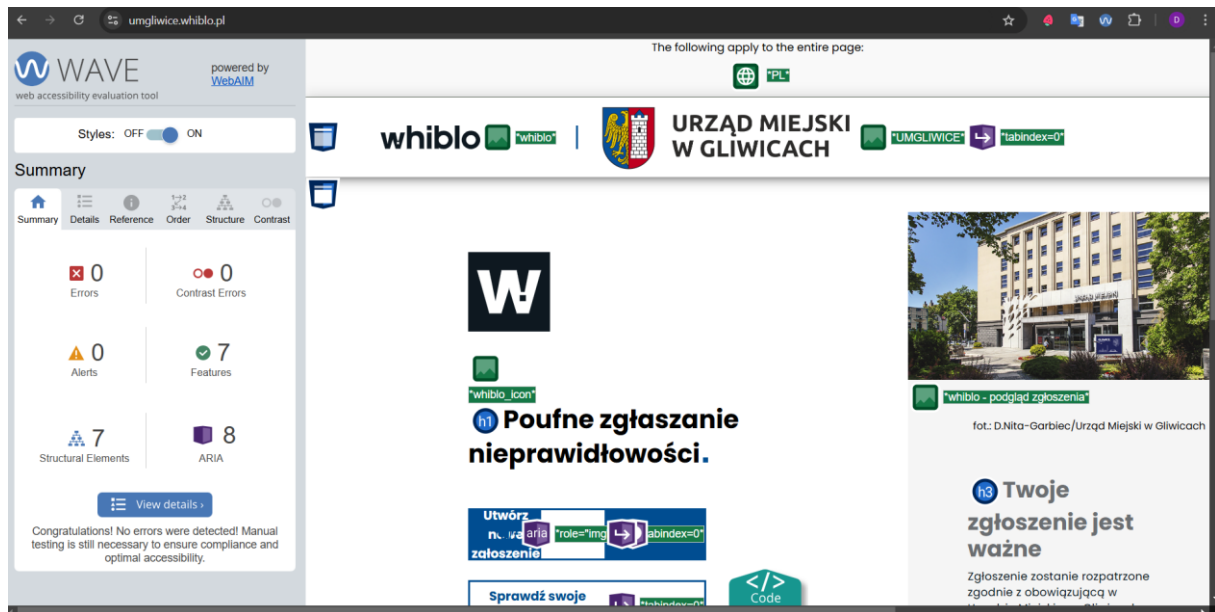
umgliwice.whiblo.pl

WAVE
web accessibility evaluation tool
powered by WebAIM

Styles: OFF ON

Summary

Summary Details Reference Order Structure Contrast

0 Errors
0 Contrast Errors
0 Alerts
7 Features
7 Structural Elements
8 ARIA

View details ›

Congratulations! No errors were detected! Manual testing is still necessary to ensure compliance and optimal accessibility.

The following apply to the entire page:
"PL"

whiblo "whiblo" | URZĄD MIEJSKI W GLIWICACH "UMGLIWICE" "tabindex=0"

W!
"whiblo_icon"
h1 Poufne zgłaszanie nieprawidłowości.

Utwórz n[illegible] aria "role="img" "tabindex=0" założenie

Sprawdź swoje "tabindex=0"

Code

"whiblo - podgląd zgłoszenia"
fot.: D.Nita-Garbiec/Urząd Miejski w Gliwicach

h3 Twoje zgłoszenie jest ważne

Zgłoszenie zostanie rozpatrzone zgodnie z obowiązującą w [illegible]